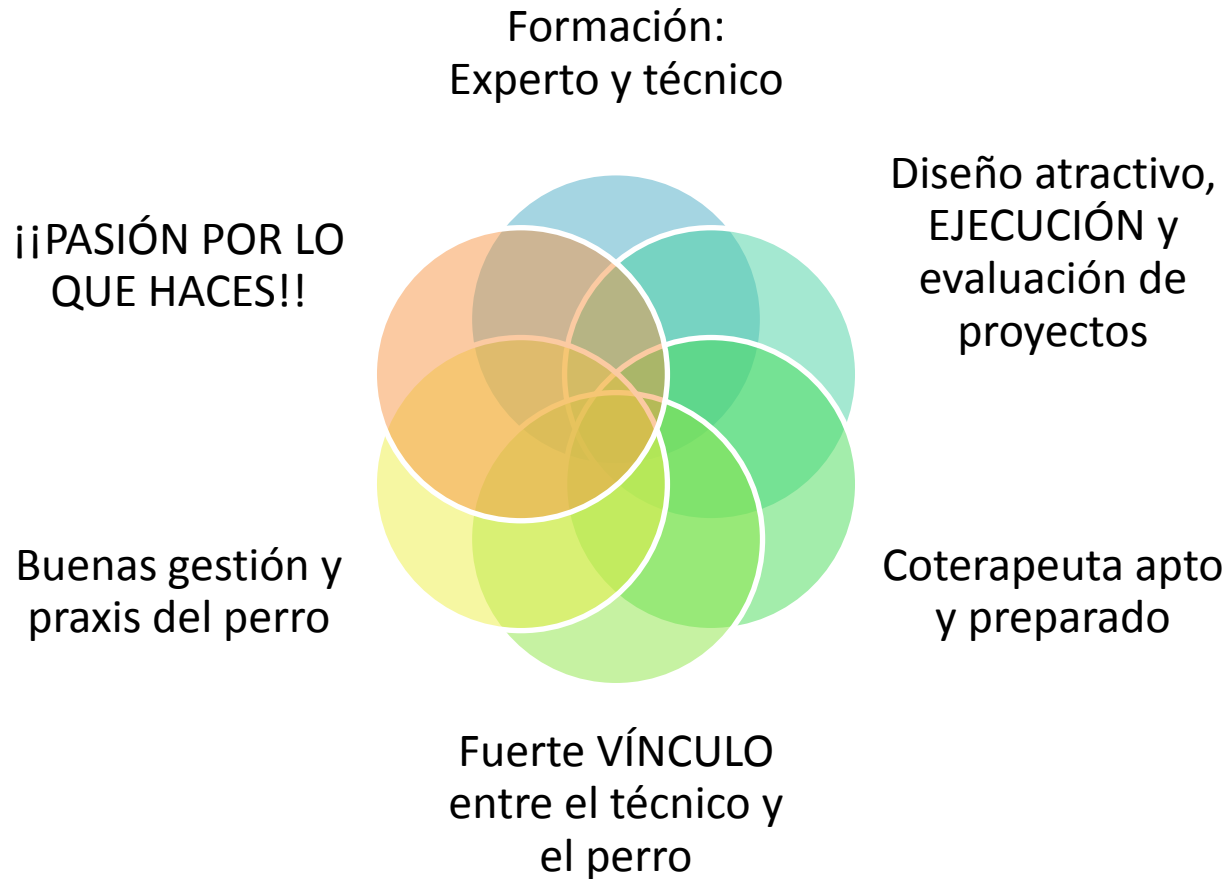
Formación:
Experto y técnico

Diseño atractivo, EJECUCIÓN y evaluación de proyectos

Coterapeuta apto y preparado

Fuerte VÍNCULO entre el técnico y el perro

Buenas gestión y praxis del perro

¡¡PASIÓN POR LO QUE HACES!!